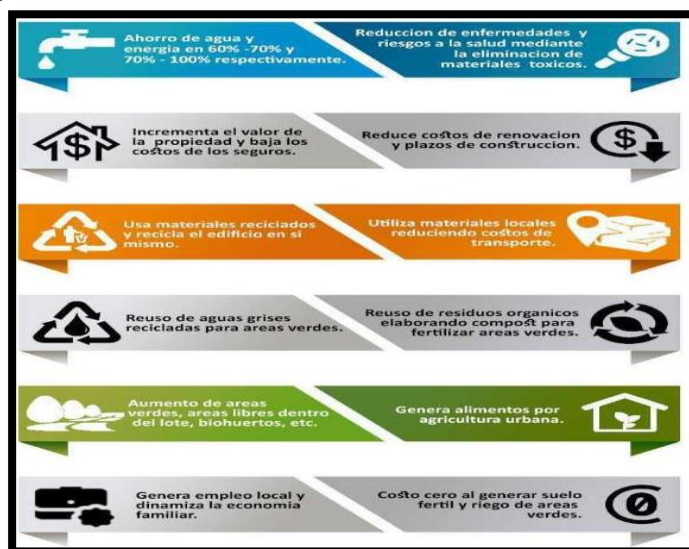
Ahorro de agua y energia en 60% -70% y 70% - 100% respectivamente.

Reduccion de enfermedades y riesgos a la salud mediante la eliminacion de materiales toxicos.

Incrementa el valor de la propiedad y baja los costos de los seguros.

Reduce costos de renovacion y plazos de construccion.

Usa materiales reciclados y recicla el edificio en si mismo.

Utiliza materiales locales reduciendo costos de transporte.

Reuso de aguas grises recicladas para areas verdes.

Reuso de residuos organicos elaborando compost para fertilizar areas verdes.

Aumento de areas verdes, areas libres dentro del lote, biohuertos, etc.

Genera alimentos por agricultura urbana.

Genera empleo local y dinamiza la economia familiar.

Costo cero al generar suelo fertil y riego de areas verdes.